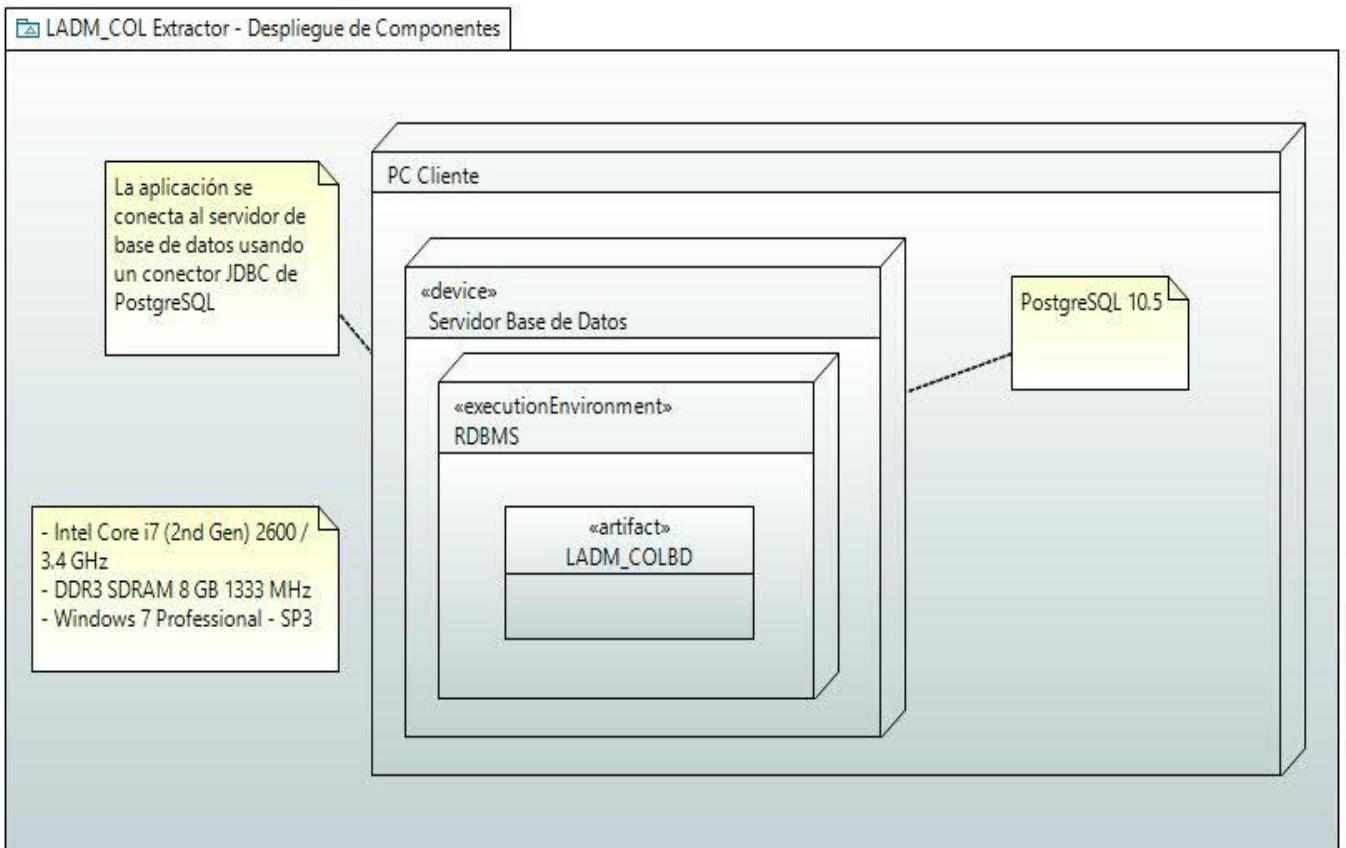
LADM_COL Extractor - Despliegue de Componentes

La aplicación se conecta al servidor de base de datos usando un conector JDBC de PostgreSQL

PC Cliente

«device»
Servidor Base de Datos

PostgreSQL 10.5

«executionEnvironment»
RDBMS

«artifact»
LADM_COLBD

- Intel Core i7 (2nd Gen) 2600 / 3.4 GHz
- DDR3 SDRAM 8 GB 1333 MHz
- Windows 7 Professional - SP3